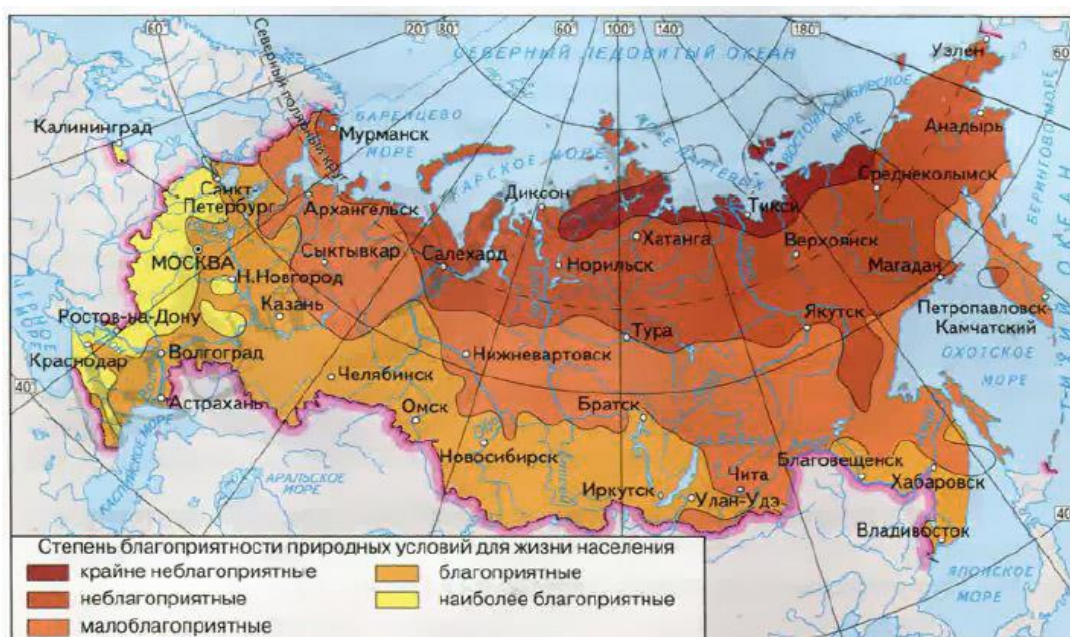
60 20 80 60 100 140 180 60

Северный полярный круг

СЕВЕРНЫЙ ЛЕДОВИТЫЙ ОКЕАН

Узлен

ВОСТОЧНО-СИБИРСКОЕ МОРЕ

БАРЕНЦЕВО МОРЕ

Мурманск

Калининград

КАРСКОЕ МОРЕ

МОРЕ ЛАПТЕВЫХ

Анадырь

БЕРИНГОВО МОРЕ

Среднеколымск

Санкт-Петербург

Архангельск

Диксон

Тикси

Хатанга

Верхоянск

Сыктывкар

Салехард

Норильск

Магадан

МОСКВА

Н.Новгород

Казань

Петропавловск-Камчатский

Якутск

Ростов-на-Дону

Тура

ЧЕРНОЕ МОРЕ

Краснодар

Волгоград

Нижневартовск

ОХОТСКОЕ МОРЕ

40

Челябинск

Астрахань

Омск

Братск

КАСПИЙСКОЕ МОРЕ

АРАЛЬСКОЕ МОРЕ

Новосибирск

Благовещенск

Чита

Хабаровск

Иркутск

Улан-Удэ

Владивосток

40

ЯПОНСКОЕ МОРЕ

Степень благоприятности природных условий для жизни населения

крайне неблагоприятные

неблагоприятные

малоблагоприятные

благоприятные

наиболее благоприятные